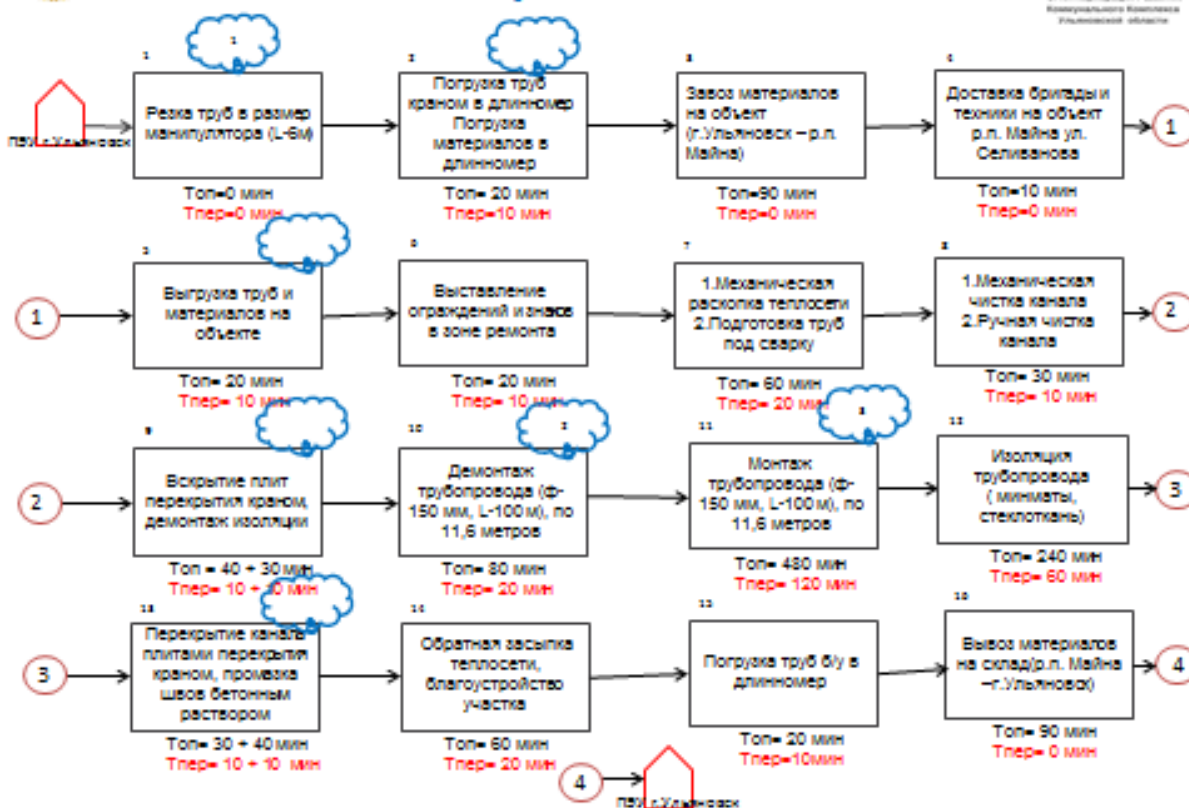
Коммунального Комплекса Ульяновской области

ПБУ г.Ульяновск

1
Резка труб в размер манипулятора (L-6м)
Топ=0 мин
Тпер=0 мин

2
Погрузка труб краном в длинномер Погрузка материалов в длинномер
Топ= 20 мин
Тпер=10 мин

3
Завоз материалов на объект (г.Ульяновск – р.п. Майна)
Топ=90 мин
Тпер=0 мин

4
Доставка бригады и техники на объект р.п. Майна ул. Селиванова
Топ=10 мин
Тпер=0 мин

1

1

5
Выгрузка труб и материалов на объекте
Топ= 20 мин
Тпер= 10 мин

6
Выставление ограждений и знаков в зоне ремонта
Топ= 20 мин
Тпер= 10 мин

7
1.Механическая раскопка теплосети 2.Подготовка труб под сварку
Топ= 60 мин
Тпер= 20 мин

8
1.Механическая чистка канала 2.Ручная чистка канала
Топ= 30 мин
Тпер= 10 мин

2

2

9
Вскрытие плит перекрытия краном, демонтаж изоляции
Топ = 40 + 30 мин
Тпер= 10 + 10 мин

10
Демонтаж трубопровода (ф-150 мм, L-100 м), по 11,6 метров
Топ= 80 мин
Тпер= 20 мин

11
Монтаж трубопровода (ф-150 мм, L-100 м), по 11,6 метров
Топ= 480 мин
Тпер= 120 мин

12
Изоляция трубопровода ( минматы, стеклоткань)
Топ= 240 мин
Тпер= 60 мин

3

3

13
Перекрытие канала плитами перекрытия краном, промазка швов бетонным раствором
Топ= 30 + 40 мин
Тпер= 10 + 10 мин

14
Обратная засыпка теплосети, благоустройство участка
Топ= 60 мин
Тпер= 20 мин

15
Погрузка труб б/у в длинномер
Топ= 20 мин
Тпер=10мин

16
Вывоз материалов на склад(р.п. Майна –г.Ульяновск)
Топ= 90 мин
Тпер= 0 мин

4

4
ПБУ г.Ульяновск